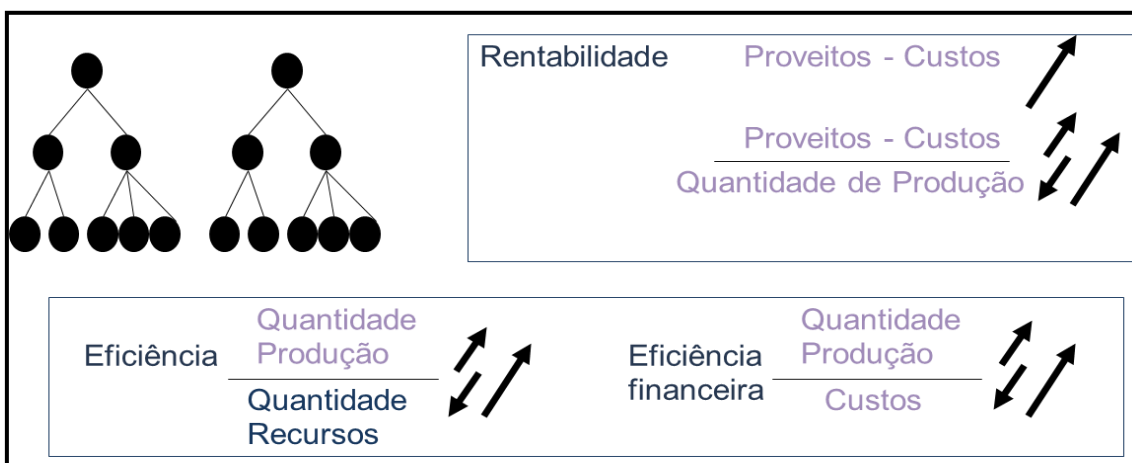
Rentabilidade Proveitos - Custos

$\frac{\text{Proveitos - Custos}}{\text{Quantidade de Produção}}$

Eficiência $\frac{\text{Quantidade Produção}}{\text{Quantidade Recursos}}$

Eficiência financeira $\frac{\text{Quantidade Produção}}{\text{Custos}}$